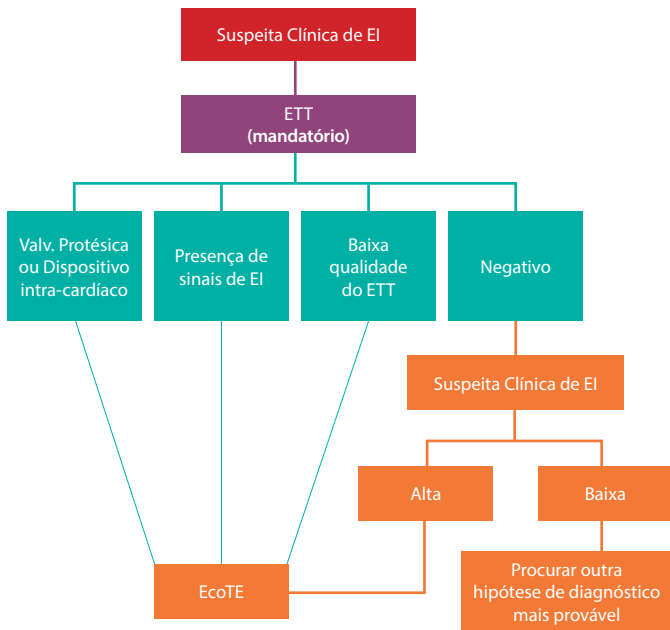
Suspeita Clínica de EI

ETT
(mandatório)

Valv. Protésica ou Dispositivo intra-cardíaco

Presença de sinais de EI

Baixa qualidade do ETT

Negativo

Suspeita Clínica de EI

Alta

Baixa

EcoTE

Procurar outra hipótese de diagnóstico mais provável